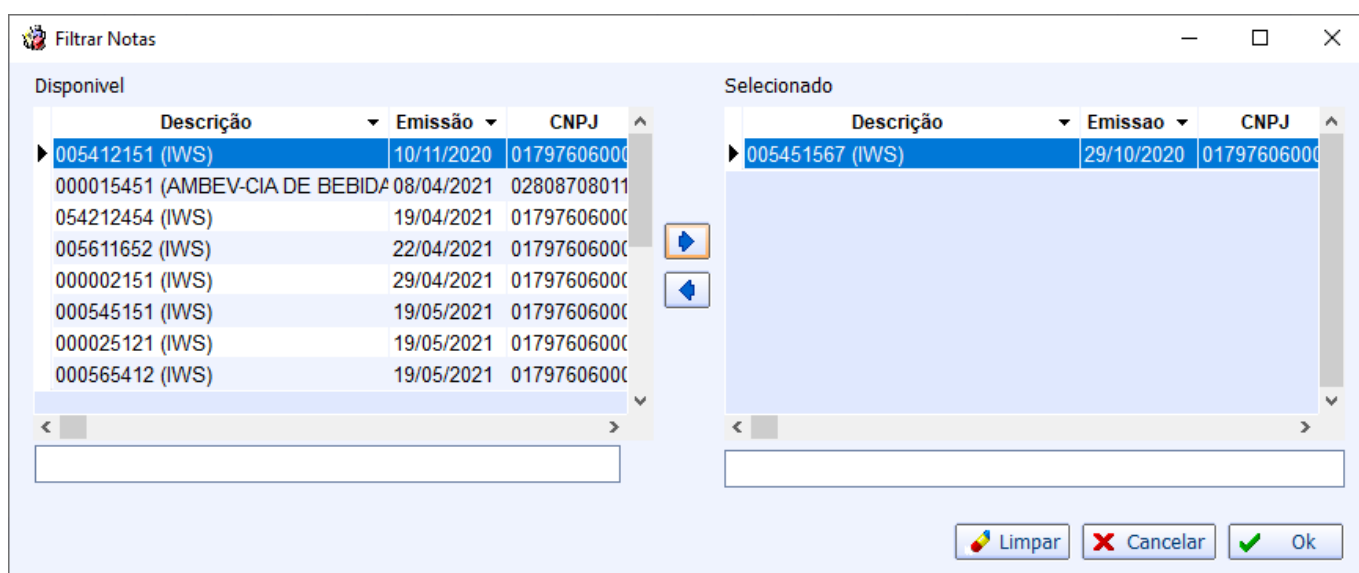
Filtrar Notas

Disponivel

| Descrição | Emissão | CNPJ |
|---|---|---|
| 005412151 (IWS) | 10/11/2020 | 0179760600 |
| 000015451 (AMBEV-CIA DE BEBIDA | 08/04/2021 | 0280870801 |
| 054212454 (IWS) | 19/04/2021 | 0179760600 |
| 005611652 (IWS) | 22/04/2021 | 0179760600 |
| 000002151 (IWS) | 29/04/2021 | 0179760600 |
| 000545151 (IWS) | 19/05/2021 | 0179760600 |
| 000025121 (IWS) | 19/05/2021 | 0179760600 |
| 000565412 (IWS) | 19/05/2021 | 0179760600 |

Selecionado

| Descrição | Emissao | CNPJ |
|---|---|---|
| 005451567 (IWS) | 29/10/2020 | 0179760600 |

Limpar Cancelar Ok